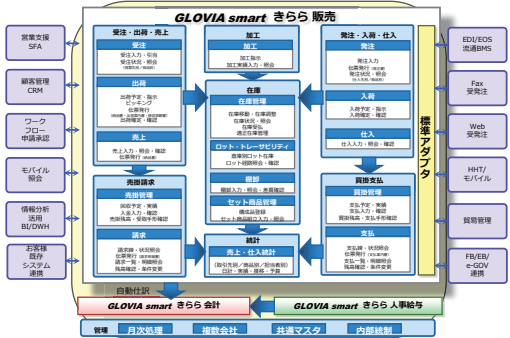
GLOVIA smart きらら 販売

営業支援 SFA

顧客管理 CRM

ワーク フロー 申請承認

モバイル 照会

情報分析 活用 BI/DWH

お客様 既存 システム 連携

受注・出荷・売上

受注

受注入力・引当
受注状況・照会
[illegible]

出荷

出荷予定・指示
ピッキング
伝票発行
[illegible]
出荷確定・確認

売上

売上入力・照会・確認
伝票発行 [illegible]

売掛請求

売掛管理

回収予定・実績
入金入力・確認
売掛残高・受取手形管理

請求

請求書・状況照会
伝票発行 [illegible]
請求一覧・明細照会
残高確認・条件変更

加工

加工

加工指示
加工実績入力・照会

在庫

在庫管理

在庫移動・在庫調整
在庫状況・照会
在庫受払
適正在庫管理

ロット・トレーサビリティ

倉庫別ロット在庫
ロット履歴照会・確認

棚卸

棚卸入力・照会・差異確認

セット商品管理

構成品登録
セット商品組立入力・照会

統計

売上・仕入統計

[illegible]
日計・実績・推移・予算

発注・入荷・仕入

発注

発注入力
伝票発行 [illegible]
発注状況・照会
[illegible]

入荷

入荷予定・指示
入荷確定・確認

仕入

仕入入力・照会・確認

買掛支払

買掛管理

支払予定・実績
支払入力・確認
買掛残高・支払手形管理

支払

支払明・状況照会
伝票発行 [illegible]
支払一覧・明細照会
残高確認・条件変更

標準アダプタ

EDI/EOS 流通BMS

Fax 受発注

Web 受発注

HHT/ モバイル

貿易管理

FB/EB/ e-GOV 連携

自動仕訳

GLOVIA smart きらら 会計

GLOVIA smart きらら 人事給与

管理 月次処理 複数会社 共通マスタ 内部統制